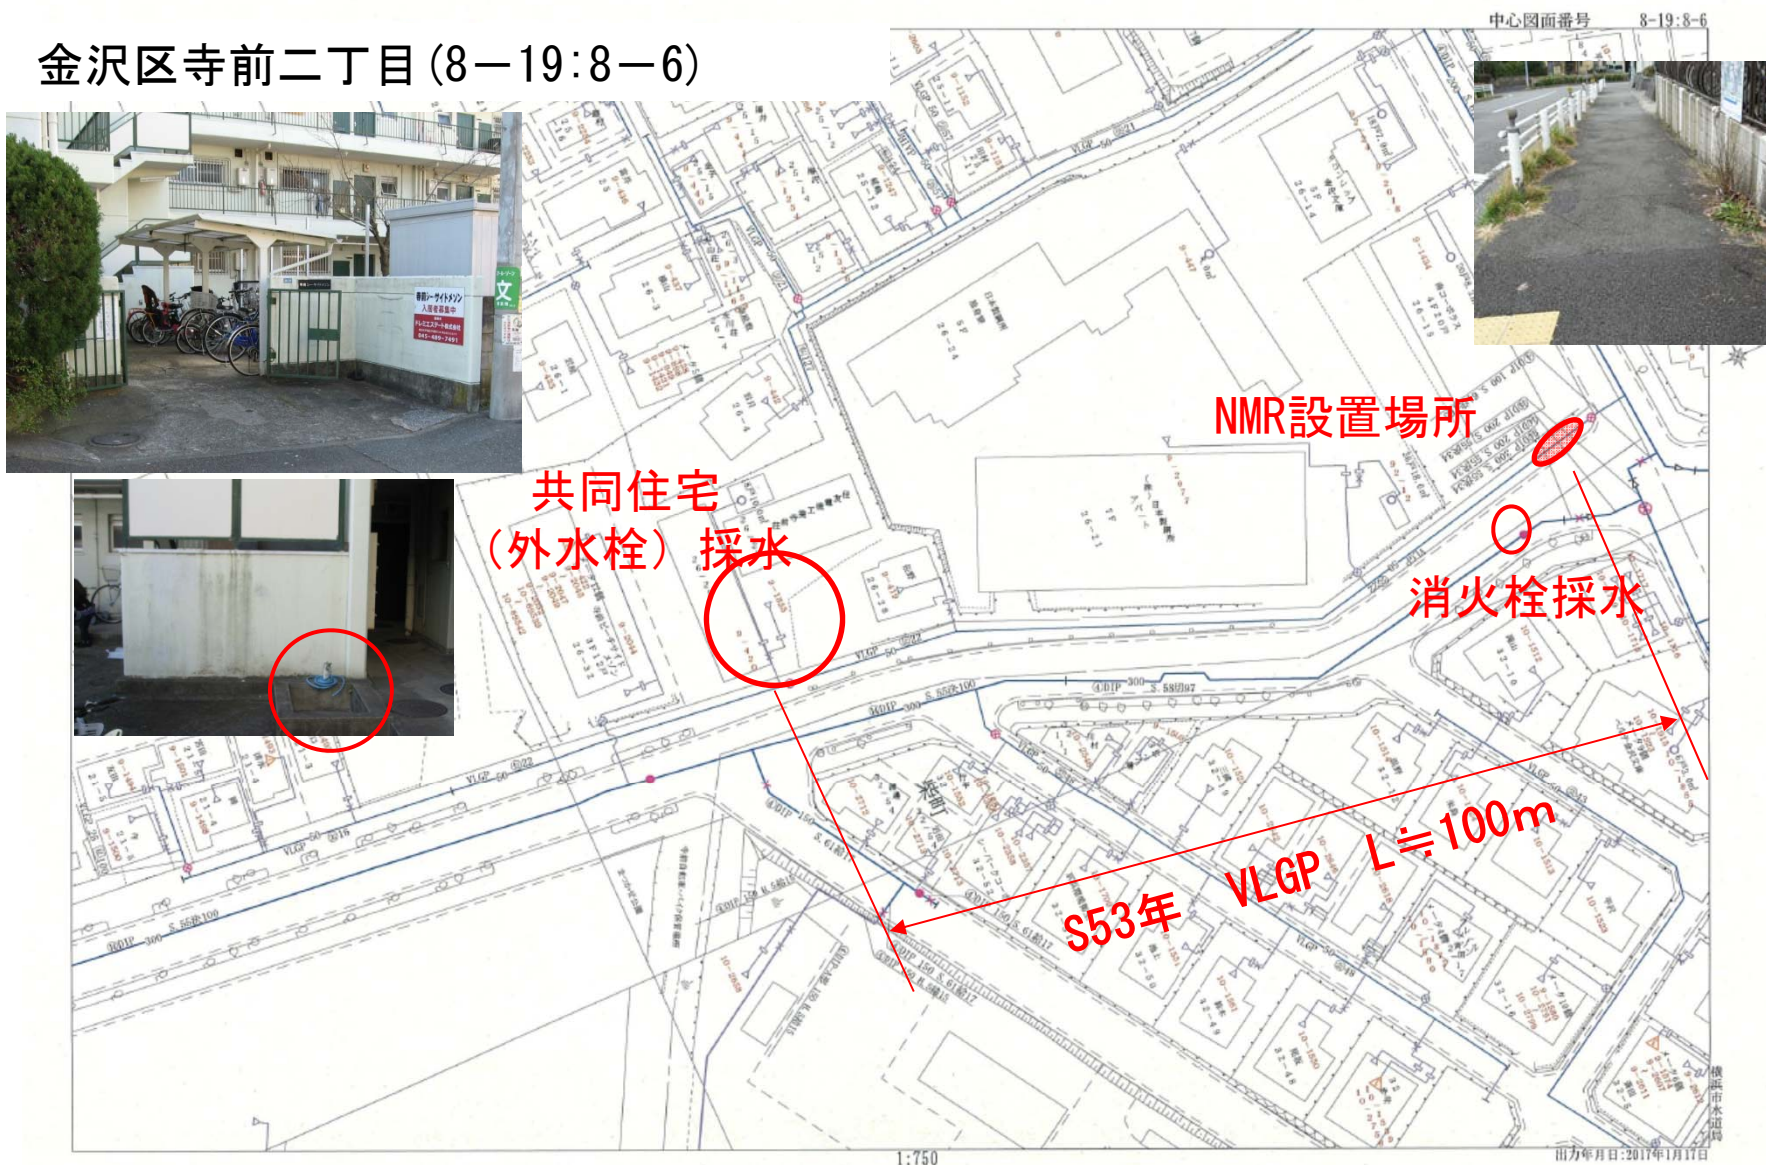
金沢区寺前二丁目(8−19:8−6)

中心図面番号 8-19:8-6

NMR設置場所

共同住宅
(外水栓)採水

消火栓採水

S53年 VLGP L≒100m

VLGP 50

VLGP 50

DIP 300 S.55.100

DIP 300

DIP 150

1:750

出力年月日:2017年1月17日

横浜市水道局